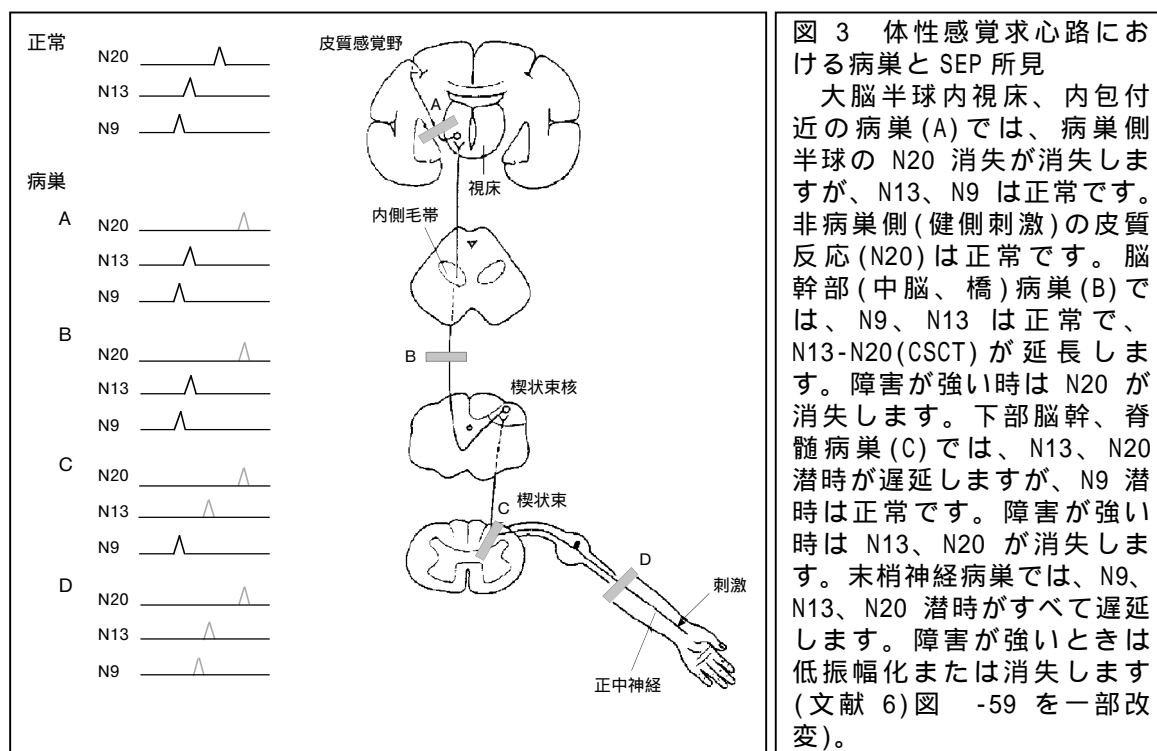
正常

N20

N13

N9

病巣

A

N20

N13

N9

B

N20

N13

N9

C

N20

N13

N9

D

N20

N13

N9

皮質感覚野

A

視床

内側毛帯

B

楔状束核

C

楔状束

D

刺激

正中神経

図 3 体性感覚求心路における病巣と SEP 所見

大脳半球内視床、内包付近の病巣(A)では、病巣側半球の N20 消失が消失しますが、N13、N9 は正常です。非病巣側(健側刺激)の皮質反応(N20)は正常です。脳幹部(中脳、橋)病巣(B)では、N9、N13 は正常で、N13-N20(CSCT)が延長します。障害が強い時は N20 が消失します。下部脳幹、脊髄病巣(C)では、N13、N20 潜時が遅延しますが、N9 潜時は正常です。障害が強い時は N13、N20 が消失します。末梢神経病巣では、N9、N13、N20 潜時がすべて遅延します。障害が強いときは低振幅化または消失します(文献 6)図 -59 を一部改変)。